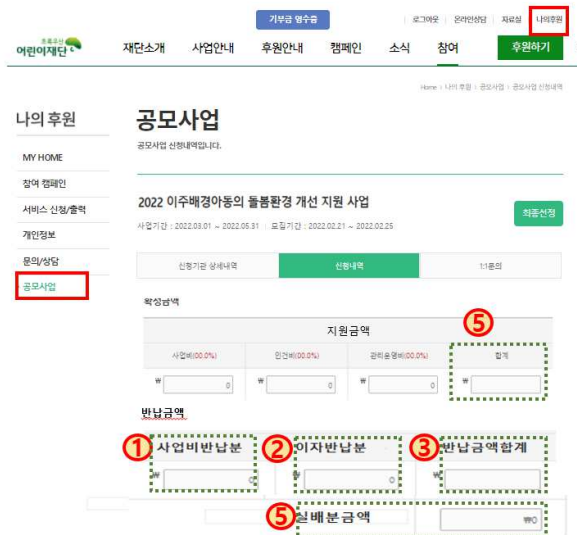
초록우산 어린이재단

기부금 영수증

로그아웃 | 온라인상담 | 자료실 | 나의후원

재단소개 사업안내 후원안내 캠페인 소식 참여 후원하기

Home > 나의 후원 > 공모사업 > 공모사업 신청내역

나의 후원

MY HOME

참여 캠페인

서비스 신청/출력

개인정보

문의/상담

공모사업

공모사업

공모사업 신청내역입니다.

2022 이주배경아동의 돌봄환경 개선 지원 사업

사업기간 : 2022.03.01 ~ 2022.05.31 | 모집기간 : 2022.02.21 ~ 2022.02.25

최종선정

| 신청기관 상세내역 | 신청내역 | 1:1문의 |
|---|---|---|

확정금액

| 지원금액 | | | |
|---|---|---|---|
| 사업비(00.0%) | 인건비(00.0%) | 관리운영비(00.0%) | 합계 |
| ₩ 0 | ₩ 0 | ₩ 0 | ₩ |

⑤

반납금액

| ① 사업비반납분 | ② 이자반납분 | ③ 반납금액합계 |
|---|---|---|
| ₩ 0 | ₩ 0 | ₩ |

⑤ 실배분금액 ₩0